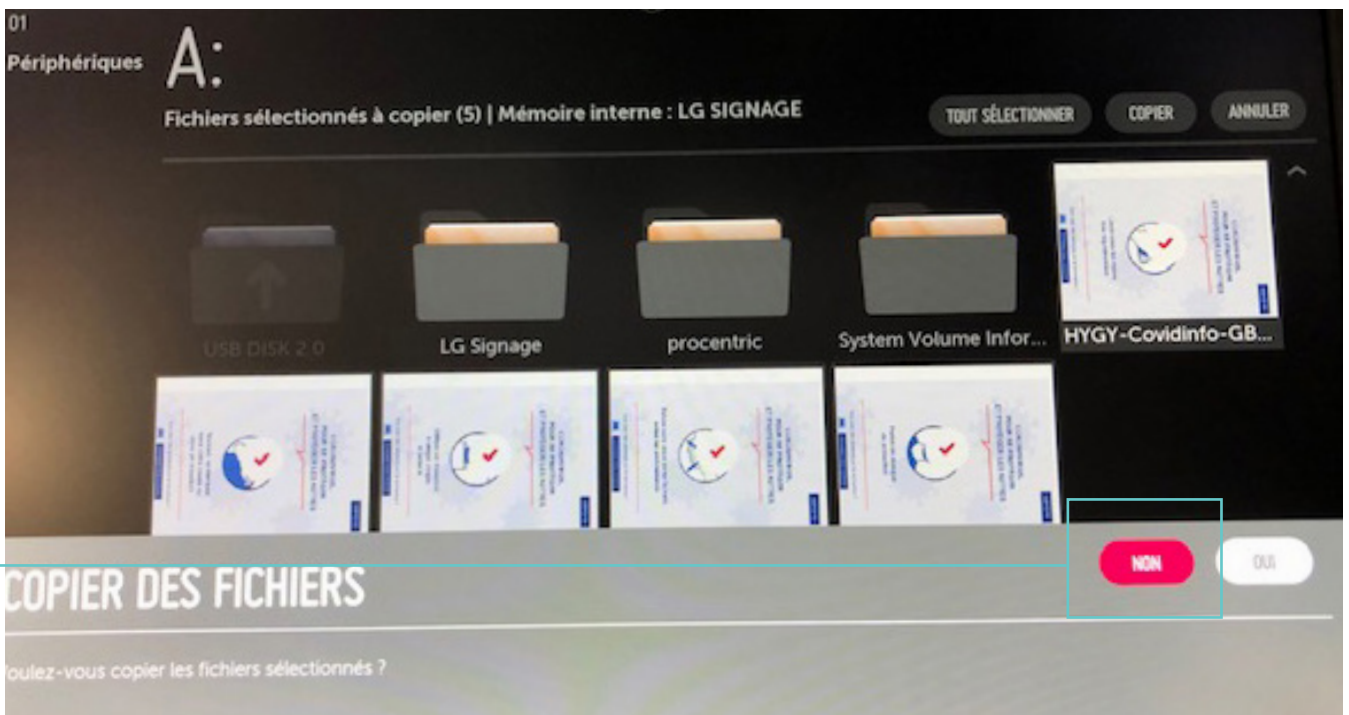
01
Périphériques
A:

Fichiers sélectionnés à copier (5) | Mémoire interne : LG SIGNAGE

TOUT SÉLECTIONNER
COPIER
ANNULER

USB DISK 2.0
LG Signage
procentric
System Volume Infor...
HYGY-Covidinfo-GB...

NON
OUI

COPIER DES FICHIERS

oulez-vous copier les fichiers sélectionnés ?